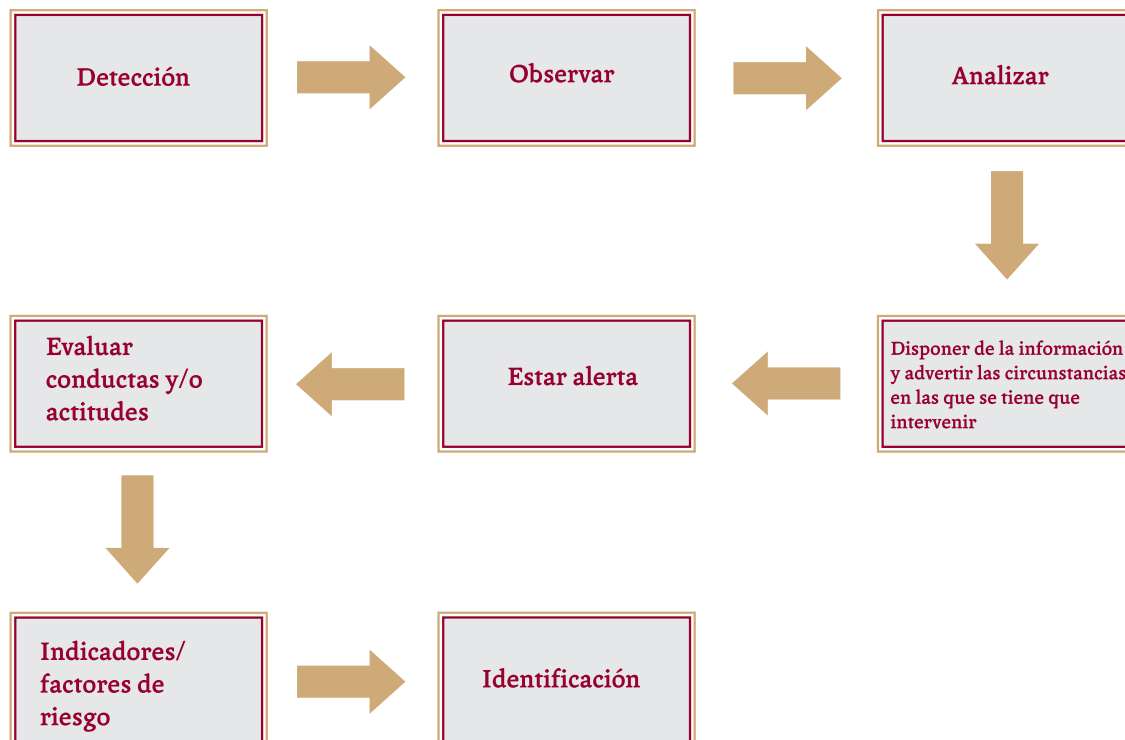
Detección

Observar

Analizar

Disponer de la información y advertir las circunstancias en las que se tiene que intervenir

Estar alerta

Evaluar conductas y/o actitudes

Indicadores/ factores de riesgo

Identificación